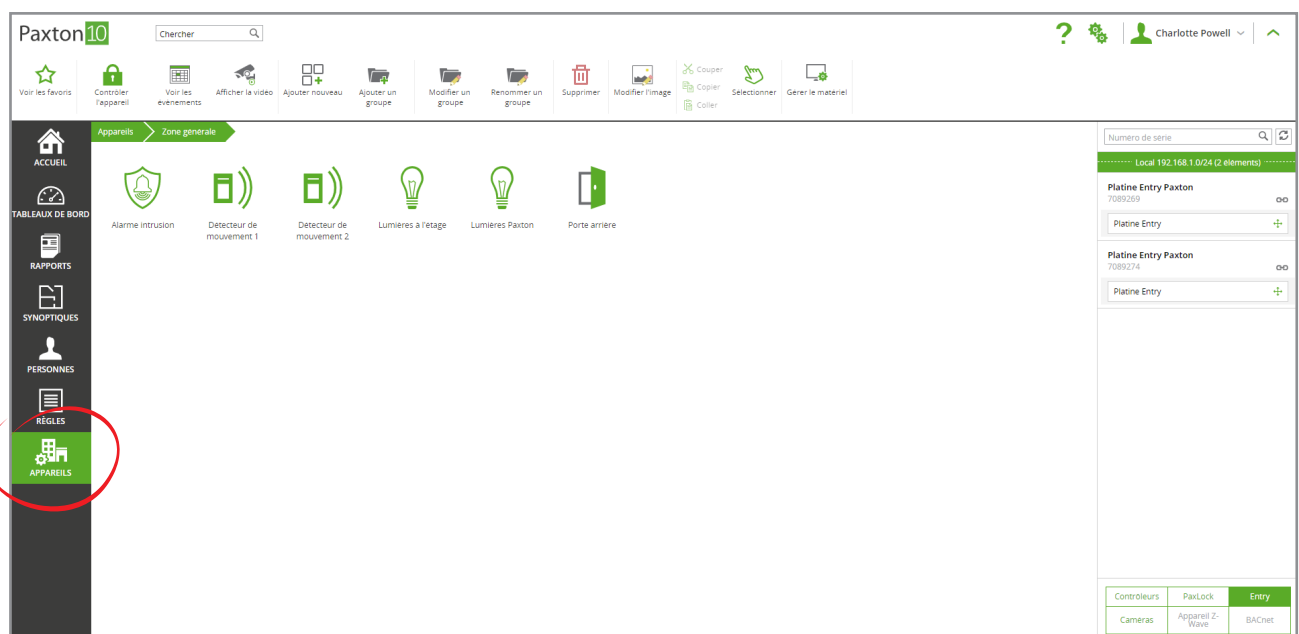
Paxton10

Chercher

Charlotte Powell

Voir les favoris
Contrôler l'appareil
Voir les evenements
Afficher la video
Ajouter nouveau
Ajouter un groupe
Modifier un groupe
Renommer un groupe
Supprimer
Modifier l'image
Couper
Copier
Coller
Selectionner
Gerer le materiel

ACCUEIL
TABLEAUX DE BORD
RAPPORTS
SYNOPTIQUES
PERSONNES
RÈGLES
APPAREILS

Appareils
Zone générale

Alarme intrusion
Detecteur de mouvement 1
Detecteur de mouvement 2
Lumieres a l'etage
Lumieres Paxton
Porte arriere

Numero de serie

Local 192.168.1.0/24 (2 elements)

Platine Entry Paxton
7089269
Platine Entry

Platine Entry Paxton
7089274
Platine Entry

| Contrôleurs | PaxLock | Entry |
|---|---|---|
| Caméras | Appareil Z-Wave | BACnet |